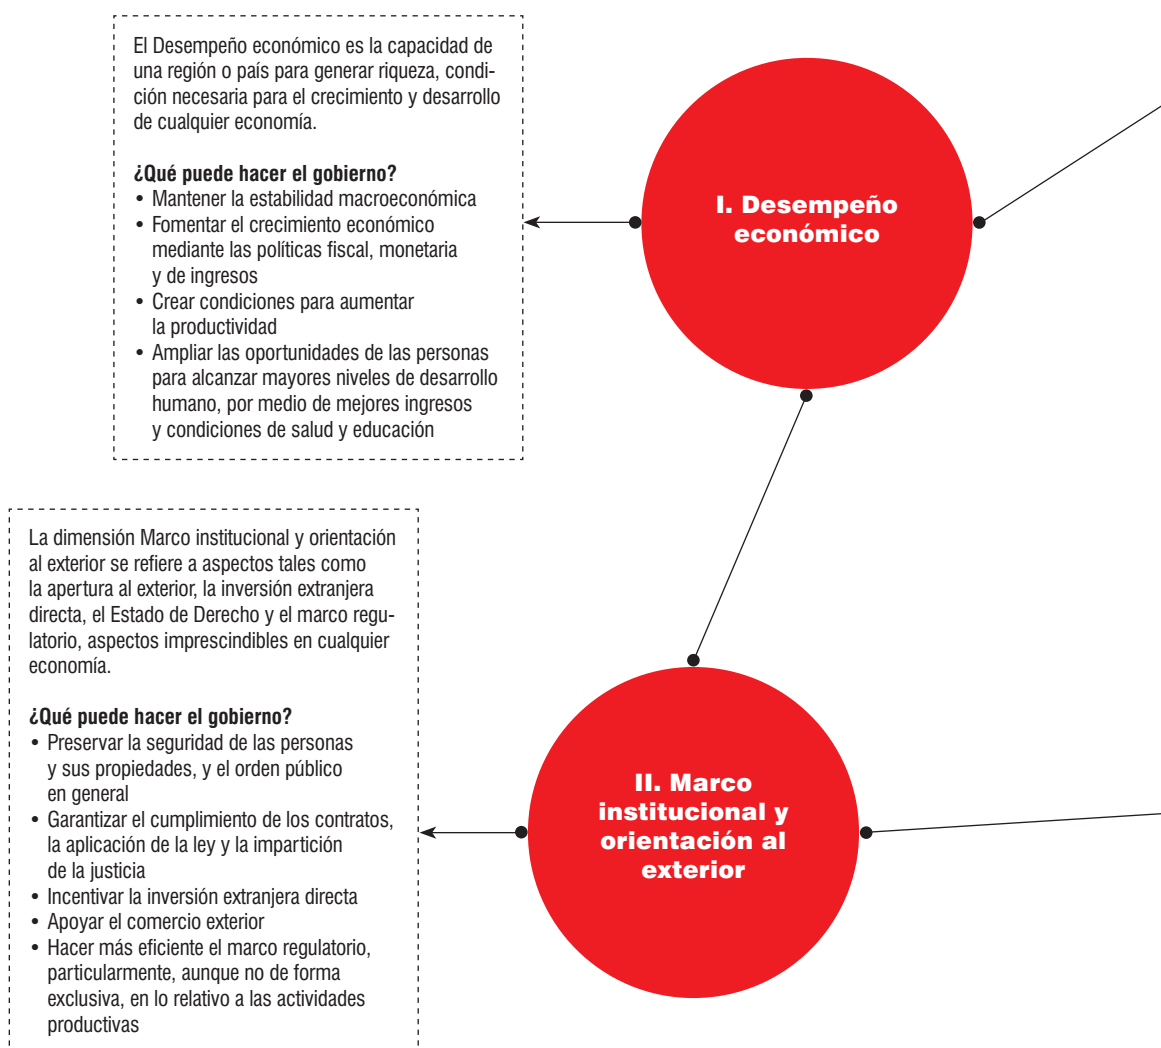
El Desempeño económico es la capacidad de una región o país para generar riqueza, condición necesaria para el crecimiento y desarrollo de cualquier economía.

**¿Qué puede hacer el gobierno?**
• Mantener la estabilidad macroeconómica
• Fomentar el crecimiento económico mediante las políticas fiscal, monetaria y de ingresos
• Crear condiciones para aumentar la productividad
• Ampliar las oportunidades de las personas para alcanzar mayores niveles de desarrollo humano, por medio de mejores ingresos y condiciones de salud y educación

I. Desempeño económico

La dimensión Marco institucional y orientación al exterior se refiere a aspectos tales como la apertura al exterior, la inversión extranjera directa, el Estado de Derecho y el marco regulatorio, aspectos imprescindibles en cualquier economía.

**¿Qué puede hacer el gobierno?**
• Preservar la seguridad de las personas y sus propiedades, y el orden público en general
• Garantizar el cumplimiento de los contratos, la aplicación de la ley y la impartición de la justicia
• Incentivar la inversión extranjera directa
• Apoyar el comercio exterior
• Hacer más eficiente el marco regulatorio, particularmente, aunque no de forma exclusiva, en lo relativo a las actividades productivas

II. Marco institucional y orientación al exterior